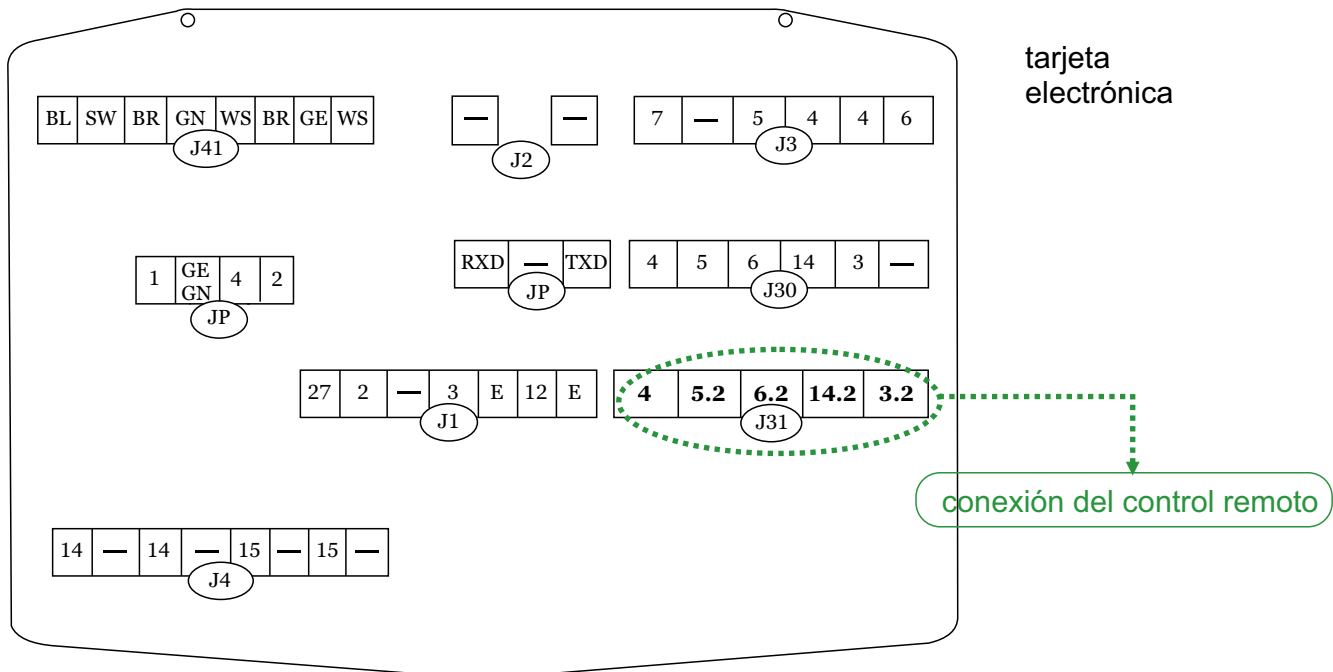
tarjeta electrónica

BL SW BR GN WS BR GE WS
J41

— —
J2

7 — 5 4 4 6
J3

1 GE GN 4 2
JP

RXD — TXD
JP

4 5 6 14 3 —
J30

27 2 — 3 E 12 E
J1

4 5.2 6.2 14.2 3.2
J31

conexión del control remoto

14 — 14 — 15 — 15 —
J4